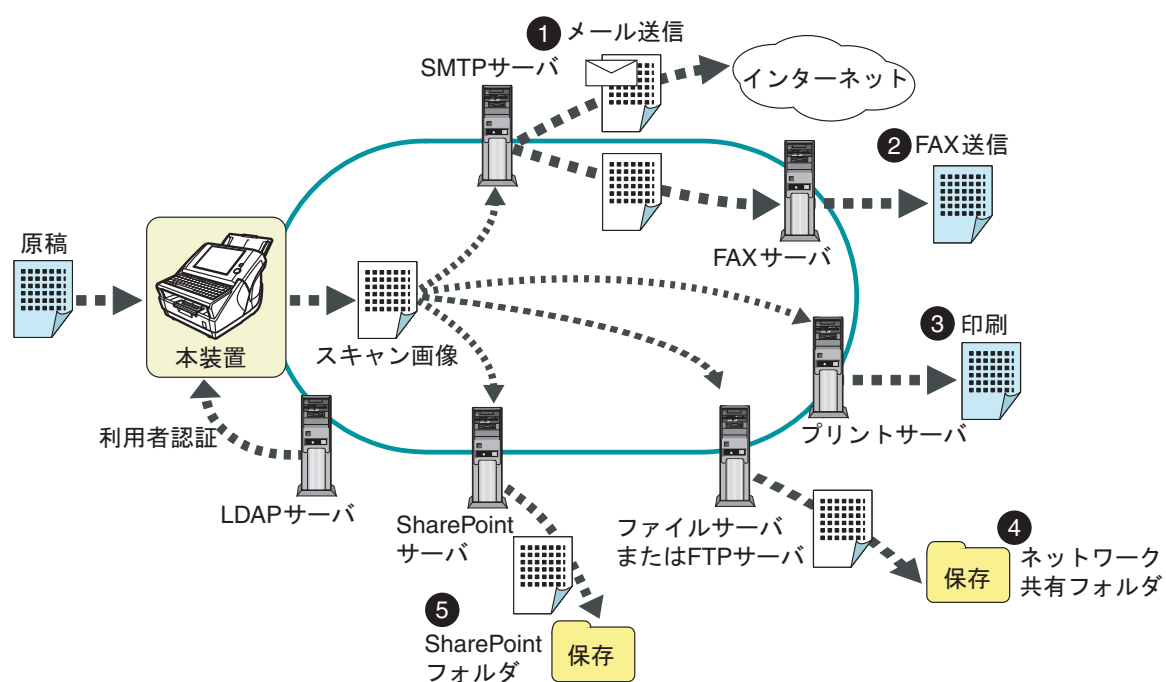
1 メール送信

SMTPサーバ

インターネット

2 FAX送信

FAXサーバ

原稿

本装置

スキャン画像

3 印刷

プリントサーバ

利用者認証

LDAPサーバ

SharePoint サーバ

ファイルサーバ またはFTPサーバ

4 ネットワーク 共有フォルダ

保存

5 SharePoint フォルダ

保存